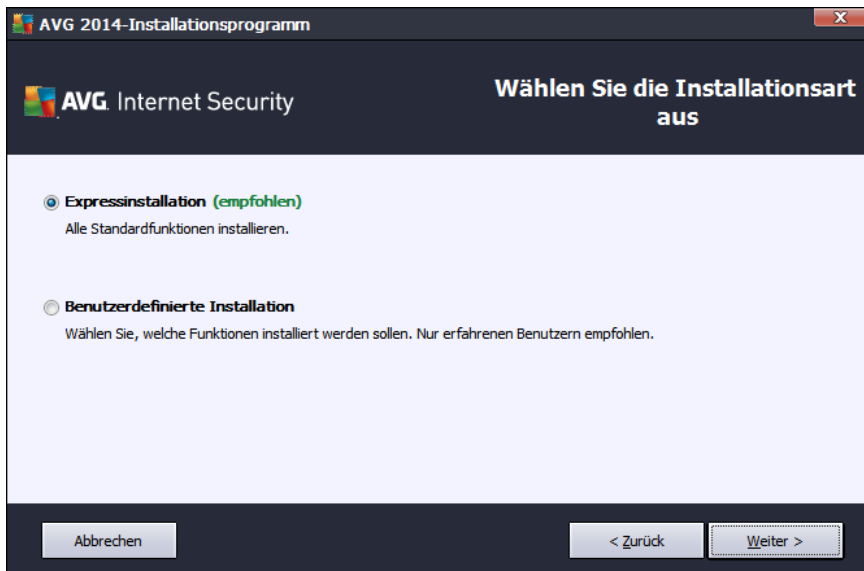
AVG 2014-Installationsprogramm

AVG. Internet Security

Wählen Sie die Installationsart aus

Expressinstallation (empfohlen)
Alle Standardfunktionen installieren.

Benutzerdefinierte Installation
Wählen Sie, welche Funktionen installiert werden sollen. Nur erfahrenen Benutzern empfohlen.

Abbrechen

< Zurück

Weiter >